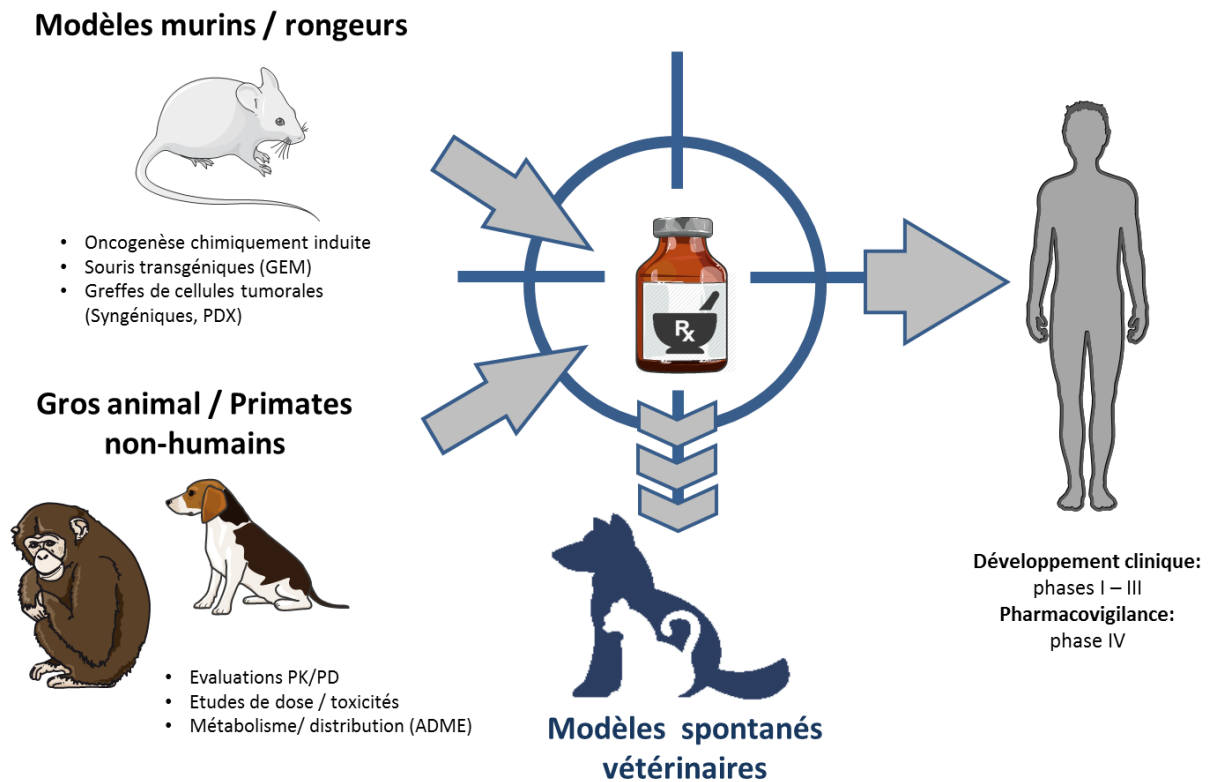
Modèles murins / rongeurs

- Oncogenèse chimiquement induite
- Souris transgéniques (GEM)
- Greffes de cellules tumorales (Syngéniques, PDX)

Gros animal / Primates non-humains

- Evaluations PK/PD
- Etudes de dose / toxicités
- Métabolisme/ distribution (ADME)

Rx

Modèles spontanés vétérinaires

Développement clinique:
phases I – III
Pharmacovigilance:
phase IV